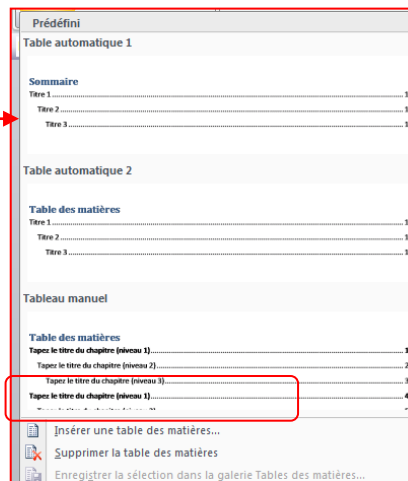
Prédéfini

Table automatique 1

Sommaire

Titre 1 .......... 1

Titre 2 .......... 1

Titre 3 .......... 1

Table automatique 2

Table des matières

Titre 1 .......... 1

Titre 2 .......... 1

Titre 3 .......... 1

Tableau manuel

Table des matières

Tapez le titre du chapitre (niveau 1) .......... 1

Tapez le titre du chapitre (niveau 2) .......... 2

Tapez le titre du chapitre (niveau 3) .......... 3

Tapez le titre du chapitre (niveau 1) .......... 4

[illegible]

Insérer une table des matières...

Supprimer la table des matières

Enregistrer la sélection dans la galerie Tables des matières...